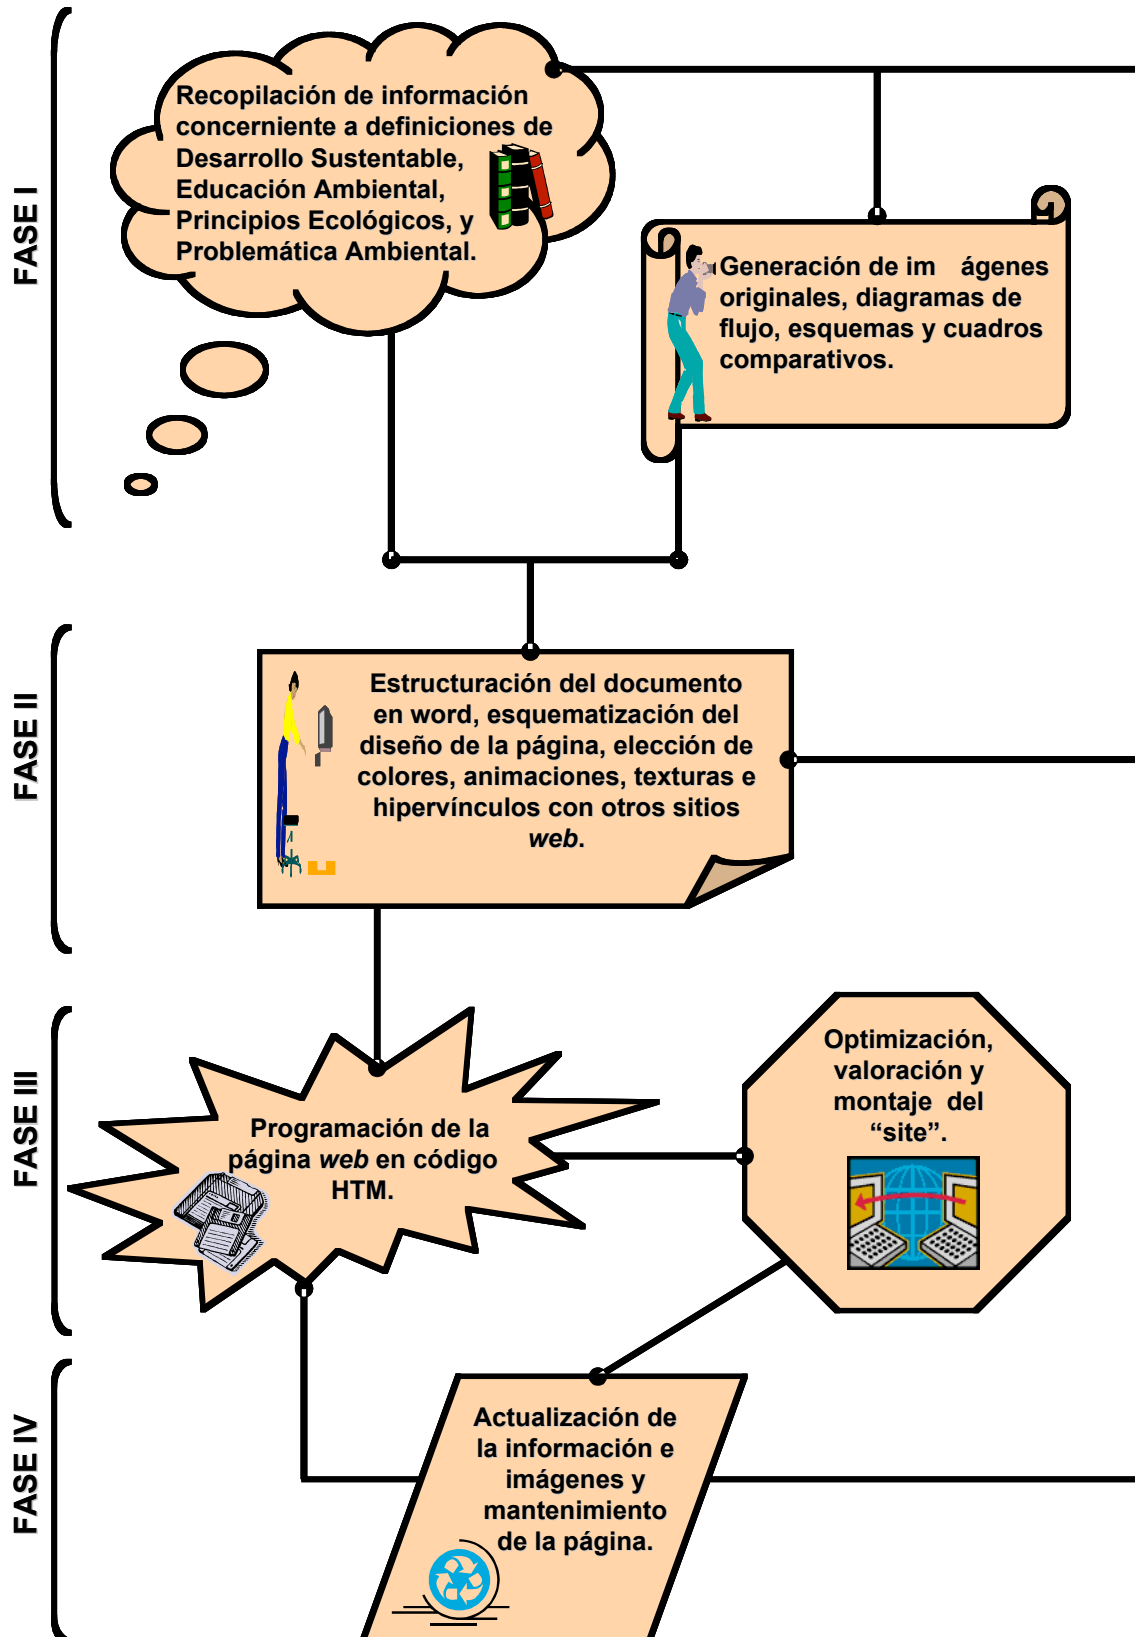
FASE I

Recopilación de información concerniente a definiciones de Desarrollo Sustentable, Educación Ambiental, Principios Ecológicos, y Problemática Ambiental.

Generación de im ágenes originales, diagramas de flujo, esquemas y cuadros comparativos.

FASE II

Estructuración del documento en word, esquematización del diseño de la página, elección de colores, animaciones, texturas e hipervínculos con otros sitios *web*.

FASE III

Programación de la página *web* en código HTM.

Optimización, valoración y montaje del “site”.

FASE IV

Actualización de la información e imágenes y mantenimiento de la página.